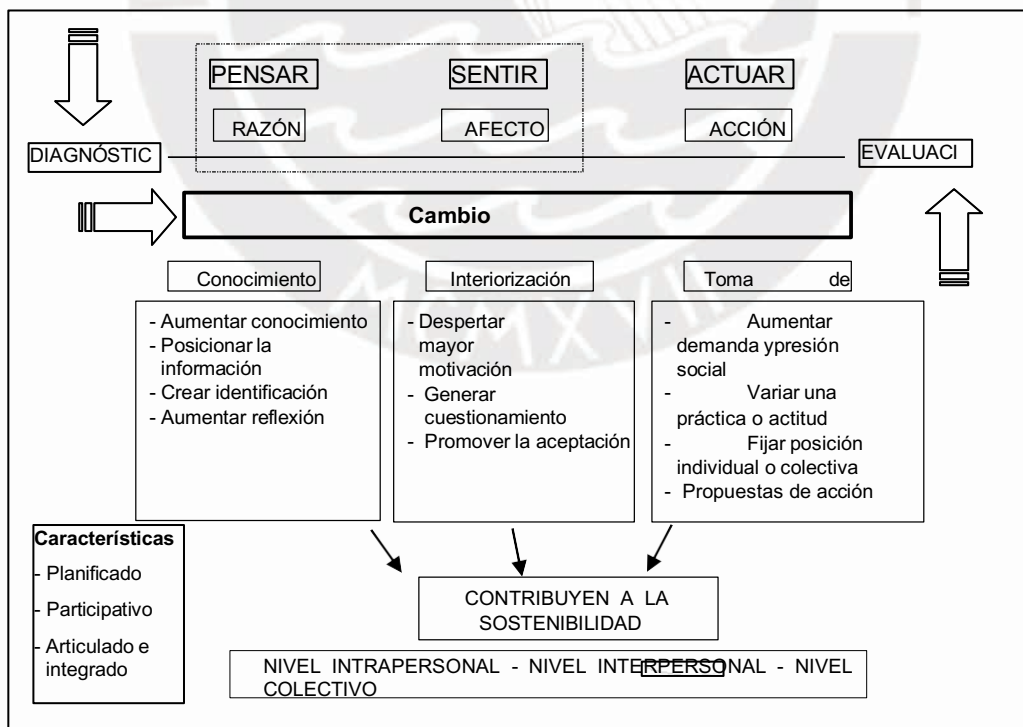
PENSAR

SENTIR

ACTUAR

RAZÓN

AFECTO

ACCIÓN

DIAGNÓSTIC

EVALUACI

Cambio

Conocimiento

Interiorización

Toma de

- Aumentar conocimiento
- Posicionar la información
- Crear identificación
- Aumentar reflexión

- Despertar mayor motivación
- Generar cuestionamiento
- Promover la aceptación

- Aumentar demanda ypresión social
- Variar una práctica o actitud
- Fijar posición individual o colectiva
- Propuestas de acción

Características
- Planificado
- Participativo
- Articulado e integrado

CONTRIBUYEN A LA SOSTENIBILIDAD

NIVEL INTRAPERSONAL - NIVEL INTERPERSONAL - NIVEL COLECTIVO